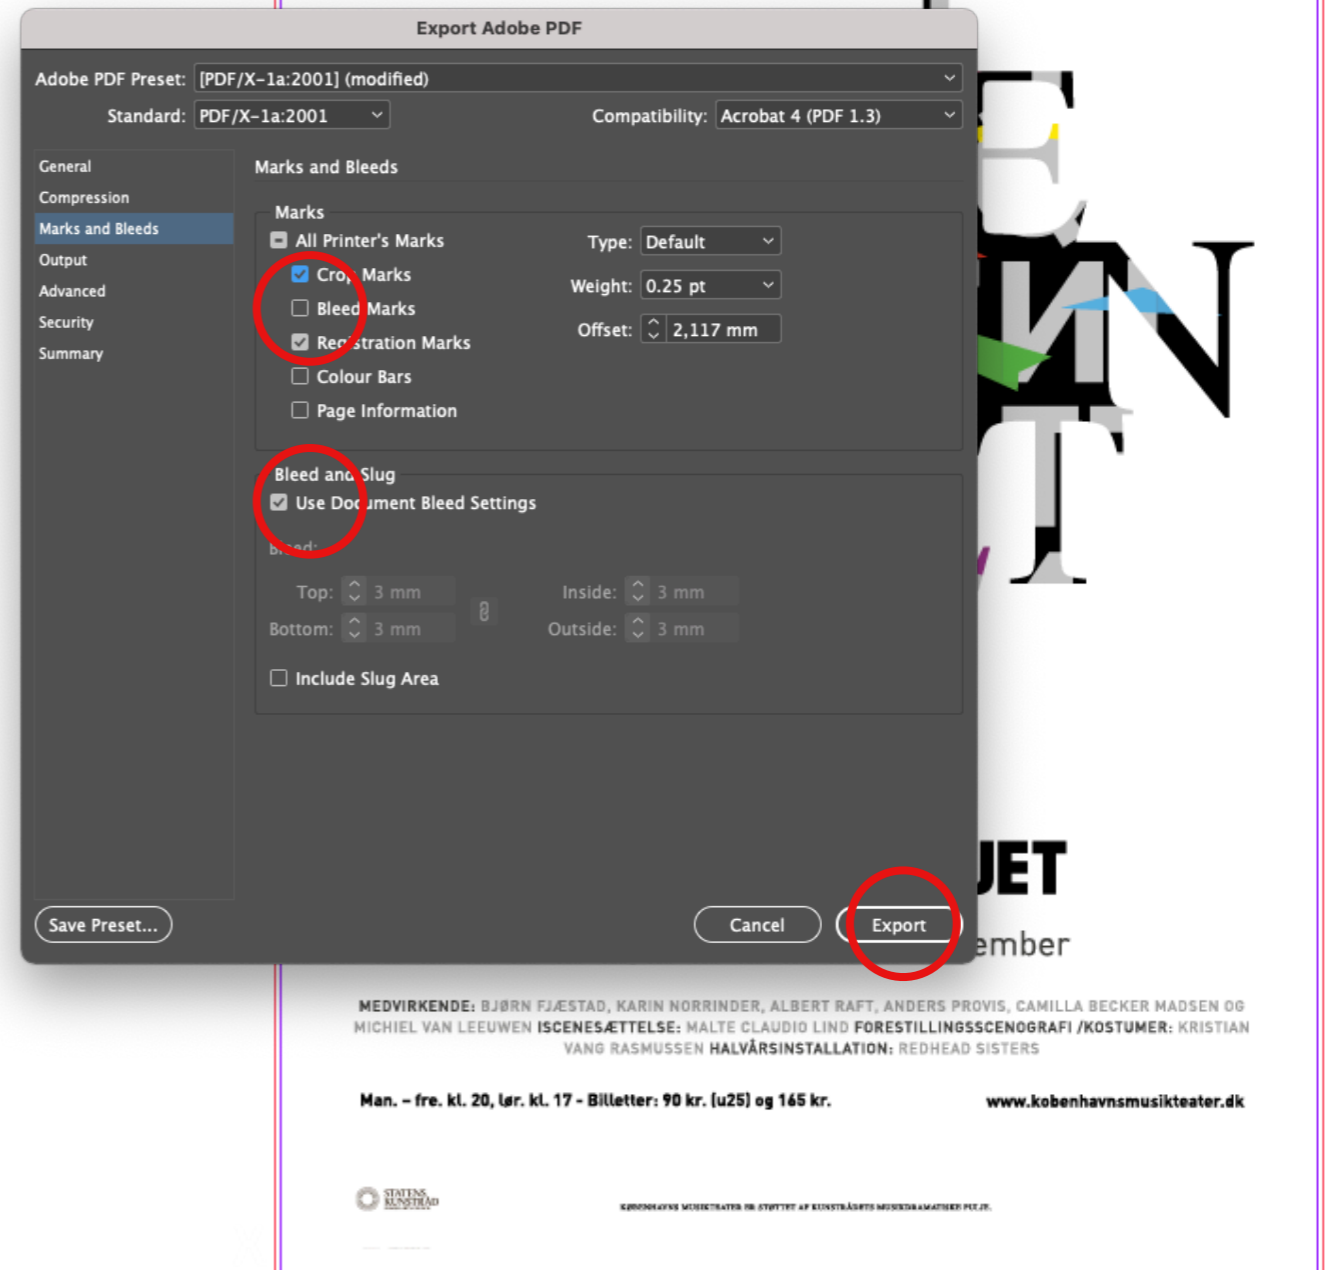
Export Adobe PDF

Adobe PDF Preset: [PDF/X-1a:2001] (modified)

Standard: PDF/X-1a:2001

Compatibility: Acrobat 4 (PDF 1.3)

General
Compression
Marks and Bleeds
Output
Advanced
Security
Summary

Marks and Bleeds

Marks

All Printer's Marks

Crop Marks

Bleed Marks

Registration Marks

Colour Bars

Page Information

Type: Default

Weight: 0.25 pt

Offset: 2,117 mm

Bleed and Slug

Use Document Bleed Settings

Bleed:

Top: 3 mm

Bottom: 3 mm

Inside: 3 mm

Outside: 3 mm

Include Slug Area

Save Preset...

Cancel

Export

E
N
T

UET

ember

MEDVIRKENDE: BJØRN FJÆSTAD, KARIN NORRINDER, ALBERT RAFT, ANDERS PROVIS, CAMILLA BECKER MADSEN OG MICHIEL VAN LEEUWEN ISCENESÆTTELSE: MALTE CLAUDIO LIND FORESTILLINGSSCENOGRAFI /KOSTUMER: KRISTIAN VANG RASMUSSEN HALVÅRSINSTALLATION: REDHEAD SISTERS

Man. – fre. kl. 20, lør. kl. 17 - Billetter: 90 kr. (u25) og 165 kr.

www.kobenhavnsmusikteater.dk

STATENS KUNSTRÅD

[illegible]